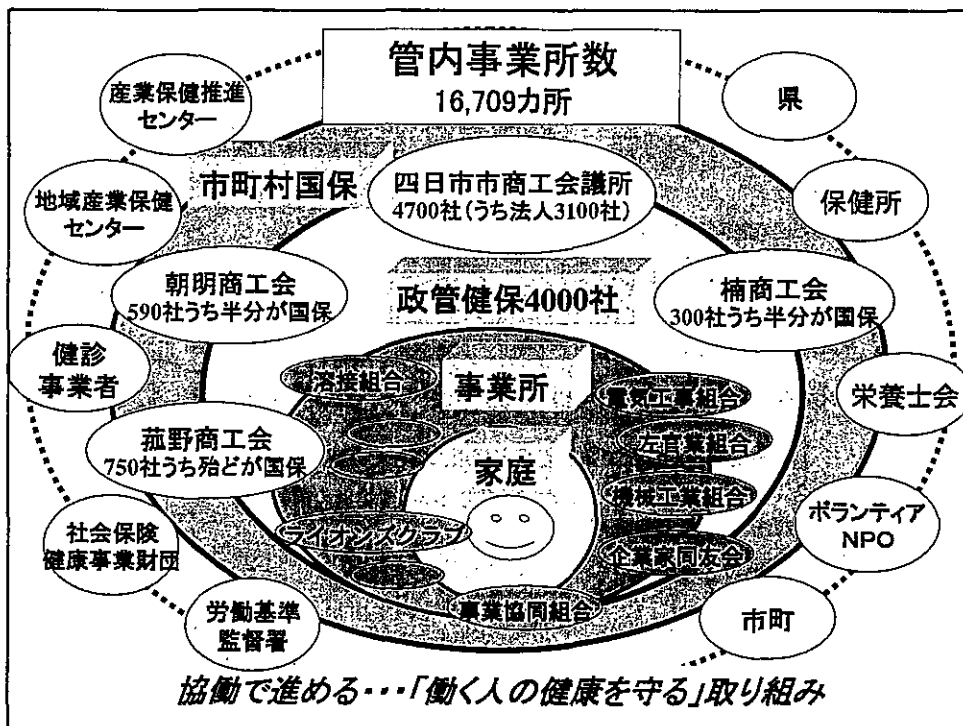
管内事業所数
16,709カ所

産業保健推進センター

県

市町村国保

四日市市商工会議所
4700社(うち法人3100社)

地域産業保健センター

保健所

朝明商工会
590社うち半分が国保

政管健保4000社

楠商工会
300社うち半分が国保

健診事業者

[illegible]溶接組合

事業所

電気工事組合

栄養士会

菰野商工会
750社うち殆どが国保

家庭

左官業組合

機械工業組合

社会保険健康事業財団

ライオンズクラブ

ボランティア
NPO

企業家同友会

労働基準監督署

事業協同組合

市町

協働で進める・・・「働く人の健康を守る」取り組み